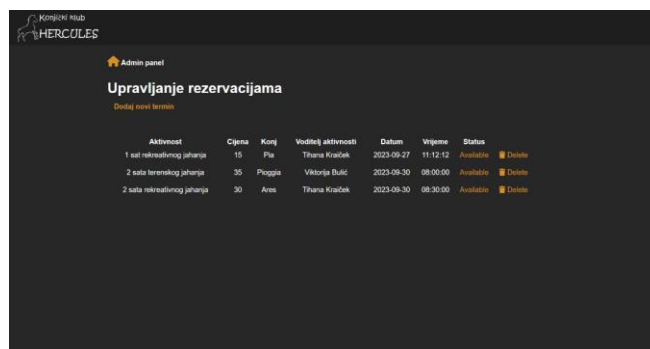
Konjički klub
HERCULES

Admin panel

Upravljanje rezervacijama

Dodaj novi termin

| Aktivnost | Cijena | Konj | Voditelj aktivnosti | Datum | Vrijeme | Status | |
|---|---|---|---|---|---|---|---|
| 1 sat rekreativnog jahanja | 15 | Pia | Tihana Kraiček | 2023-09-27 | 11:12:12 | Available | Delete |
| 2 sata terenskog jahanja | 35 | Pioggia | Viktorija Bulić | 2023-09-30 | 08:00:00 | Available | Delete |
| 2 sata rekreativnog jahanja | 30 | Ares | Tihana Kraiček | 2023-09-30 | 08:30:00 | Available | Delete |